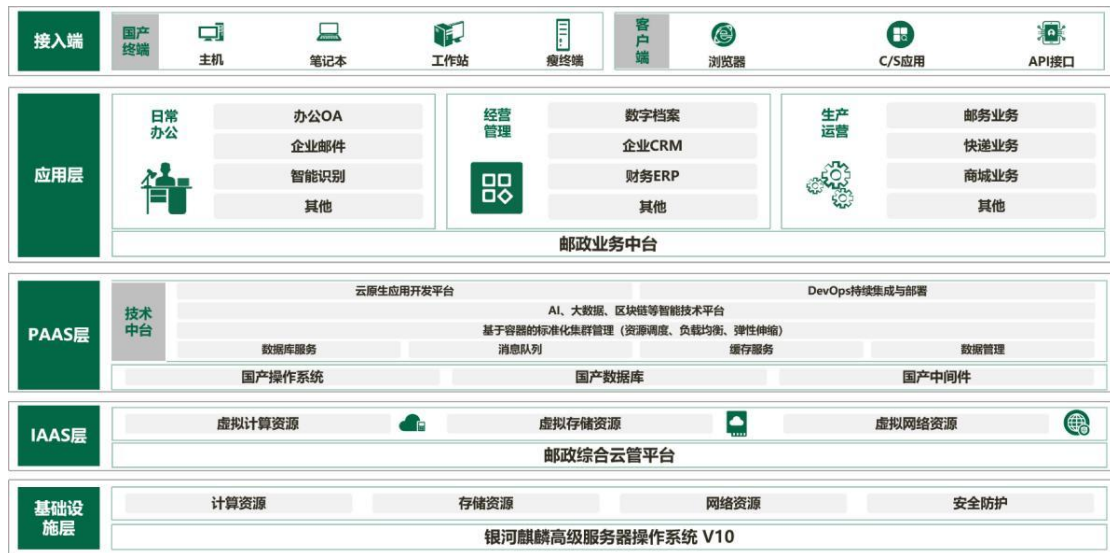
接入端
国产终端
主机
笔记本
工作站
瘦终端
客户端
浏览器
C/S应用
API接口

应用层
日常办公
办公OA
企业邮件
智能识别
其他
经营管理
数字档案
企业CRM
财务ERP
其他
生产运营
邮务业务
快递业务
商城业务
其他
邮政业务中台

PAAS层
技术中台
云原生应用开发平台
DevOps持续集成与部署
AI、大数据、区块链等智能技术平台
基于容器的标准化集群管理（资源调度、负载均衡、弹性伸缩）
数据库服务
消息队列
缓存服务
数据管理
国产操作系统
国产数据库
国产中间件

IAAS层
虚拟计算资源
虚拟存储资源
虚拟网络资源
邮政综合云管平台

基础设施层
计算资源
存储资源
网络资源
安全防护
银河麒麟高级服务器操作系统 V10